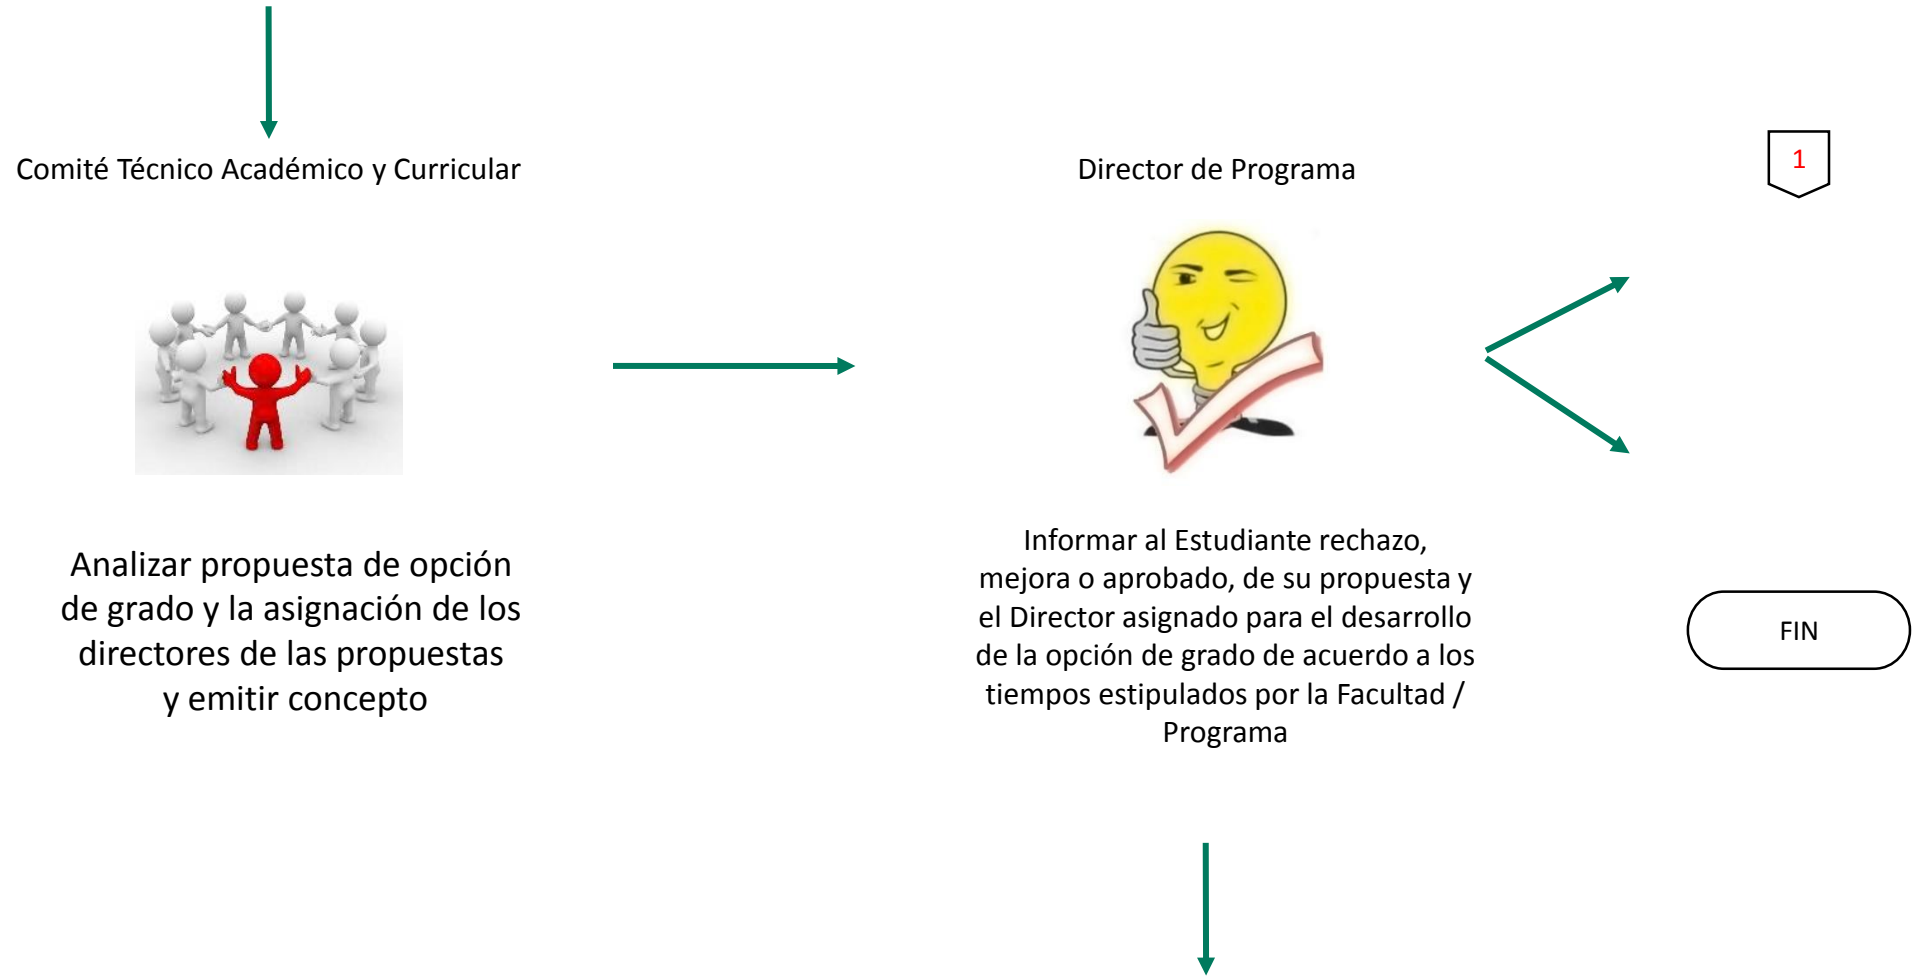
Comité Técnico Académico y Curricular

Director de Programa

1

Analizar propuesta de opción de grado y la asignación de los directores de las propuestas y emitir concepto

Informar al Estudiante rechazo, mejora o aprobado, de su propuesta y el Director asignado para el desarrollo de la opción de grado de acuerdo a los tiempos estipulados por la Facultad / Programa

FIN